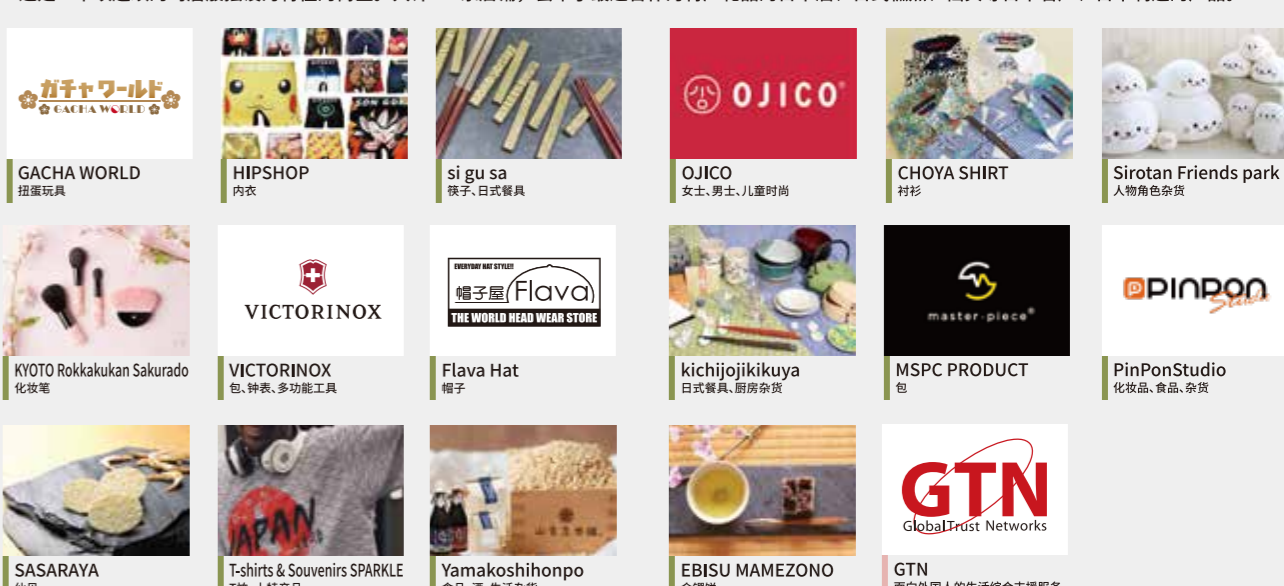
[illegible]

ガチャワールド GACHA WORLD

GACHA WORLD
扭蛋玩具

HIPSHOP
内衣

si gu sa
筷子、日式餐具

OJICO

OJICO
女士、男士、儿童时尚

CHOYA SHIRT
衬衫

Sirotan Friends park
人物角色杂货

KYOTO Rokkakukan Sakurado
化妆笔

VICTORINOX

VICTORINOX
包、钟表、多功能工具

EVERYDAY HAT STYLE!!! 帽子屋 Flava THE WORLD HEAD WEAR STORE

Flava Hat
帽子

kichijojikikuya
日式餐具、厨房杂货

master-piece

MSPC PRODUCT
包

PINPON Studio

PinPonStudio
化妆品、食品、杂货

SASARAYA
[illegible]

T-shirts & Souvenirs SPARKLE
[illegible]

Yamakoshihonpo
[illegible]

EBISU MAMEZONO
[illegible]

GTN Global Trust Networks

GTN
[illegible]